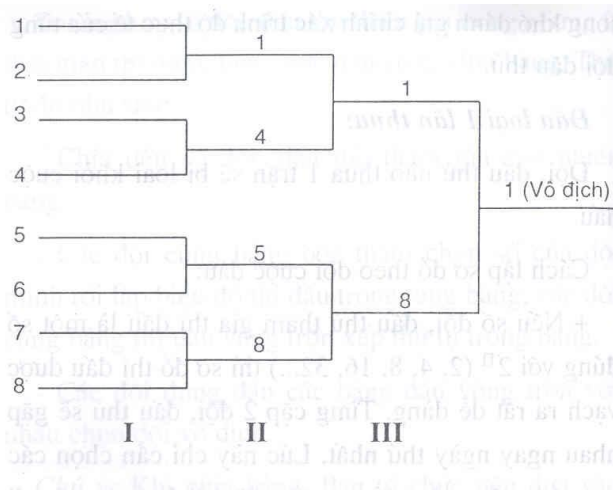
1
2
1
3
4
4
1
1 (Vô địch)
5
6
5
7
8
8
8
I
II
III

...ông cho đánh giá chính xác trình độ theo thứ tự từng đội đấu thủ.

Đấu loại 1 lần thua:

Đội, đấu thủ nào thua 1 trận sẽ bị loại khỏi cuộc đấu.

Cách lập sơ đồ theo đội cuộc đấu:

+ Nếu số đội, đấu thủ tham gia thi đấu là một số đúng với $2^n$ (2, 4, 8, 16, 32...) thì sơ đồ thi đấu được vạch ra rất dễ dàng. Từng cặp 2 đội, đấu thủ sẽ gặp nhau ngay ngày thứ nhất. Lúc này chỉ cần chọn các